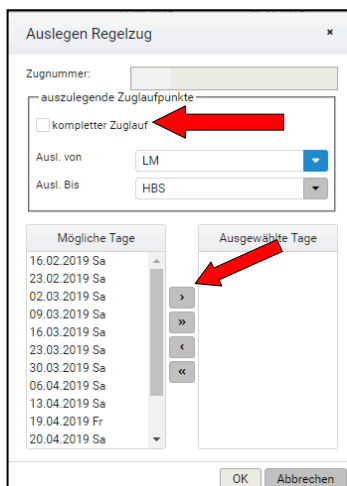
Auslegen Regelzug ×

Zugnummer:

auszulegende Zuglaufpunkte

kompletter Zuglauf

Ausl. von LM

Ausl. Bis HBS

| Mögliche Tage | Ausgewählte Tage |
|---|---|
| 16.02.2019 Sa | |
| 23.02.2019 Sa | |
| 02.03.2019 Sa | |
| 09.03.2019 Sa | |
| 16.03.2019 Sa | |
| 23.03.2019 Sa | |
| 30.03.2019 Sa | |
| 06.04.2019 Sa | |
| 13.04.2019 Sa | |
| 19.04.2019 Fr | |
| 20.04.2019 Sa | |

›
»
‹
«

OK Abbrechen